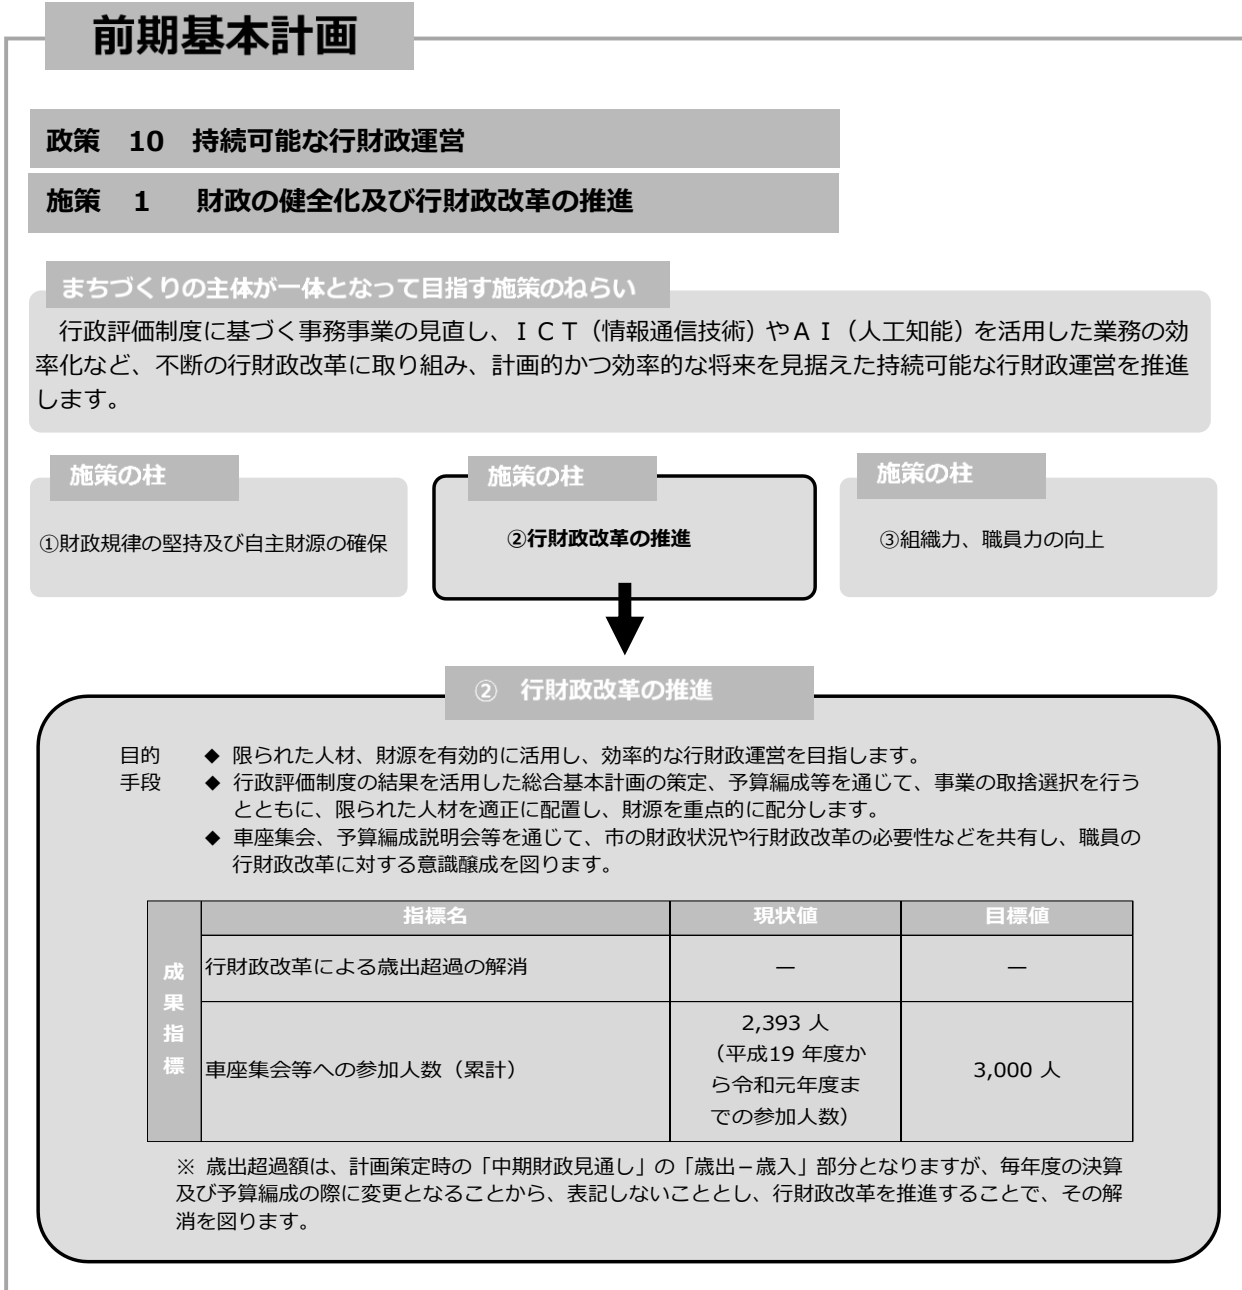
前期基本計画

政策　10　持続可能な行財政運営

施策　1　財政の健全化及び行財政改革の推進

まちづくりの主体が一体となって目指す施策のねらい

行政評価制度に基づく事務事業の見直し、ＩＣＴ（情報通信技術）やＡＩ（人工知能）を活用した業務の効率化など、不断の行財政改革に取り組み、計画的かつ効率的な将来を見据えた持続可能な行財政運営を推進します。

施策の柱

①財政規律の堅持及び自主財源の確保

施策の柱

②行財政改革の推進

施策の柱

③組織力、職員力の向上

②　行財政改革の推進

目的　◆ 限られた人材、財源を有効的に活用し、効率的な行財政運営を目指します。
手段　◆ 行政評価制度の結果を活用した総合基本計画の策定、予算編成等を通じて、事業の取捨選択を行うとともに、限られた人材を適正に配置し、財源を重点的に配分します。
◆ 車座集会、予算編成説明会等を通じて、市の財政状況や行財政改革の必要性などを共有し、職員の行財政改革に対する意識醸成を図ります。

| 成果指標 | 指標名 | 現状値 | 目標値 |
|---|---|---|---|
| | 行財政改革による歳出超過の解消 | ― | ― |
| | 車座集会等への参加人数（累計） | 2,393 人（平成19 年度から令和元年度までの参加人数） | 3,000 人 |

※ 歳出超過額は、計画策定時の「中期財政見通し」の「歳出－歳入」部分となりますが、毎年度の決算及び予算編成の際に変更となることから、表記しないこととし、行財政改革を推進することで、その解消を図ります。